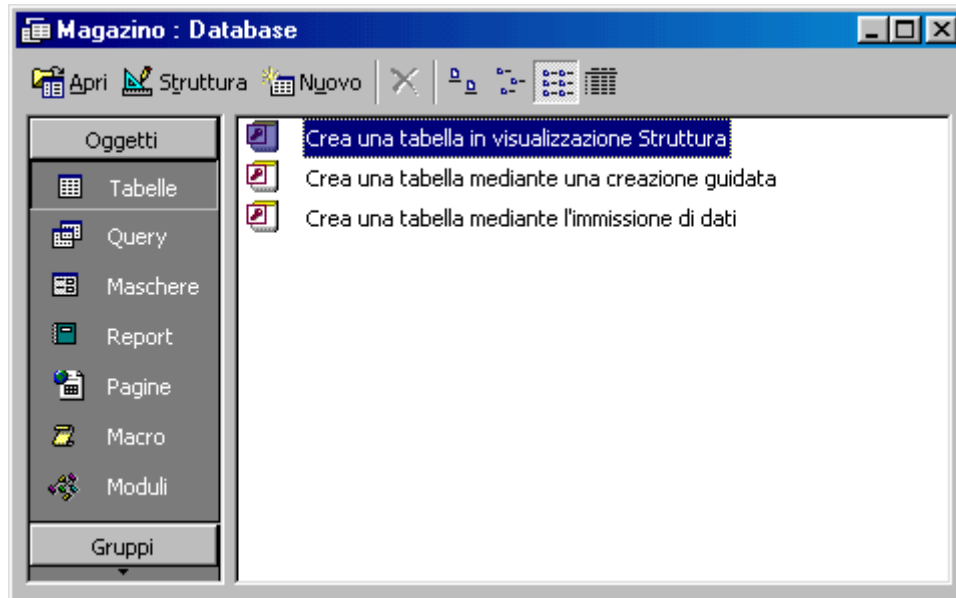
Magazino : Database

Apri Struttura Nuovo

Oggetti
Tabelle
Query
Maschere
Report
Pagine
Macro
Moduli
Gruppi

Crea una tabella in visualizzazione Struttura
Crea una tabella mediante una creazione guidata
Crea una tabella mediante l'immissione di dati